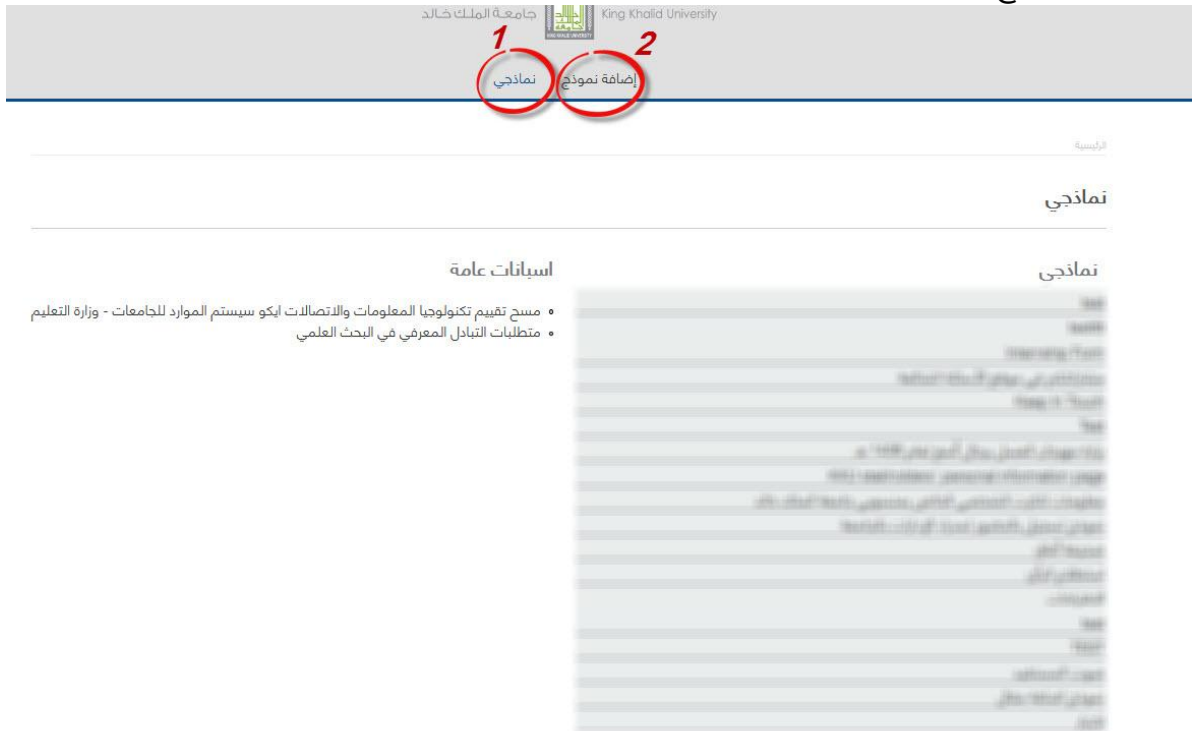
جامعة الملك خالد King Khalid University

1 نماذجي
2 إضافة نموذج

الرئيسية

نماذجي

نماذجي

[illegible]

اسبانات عامة

- مسح تقييم تكنولوجيا المعلومات والاتصالات ايكو سيستم الموارد للجامعات - وزارة التعليم
- متطلبات التبادل المعرفي في البحث العلمي